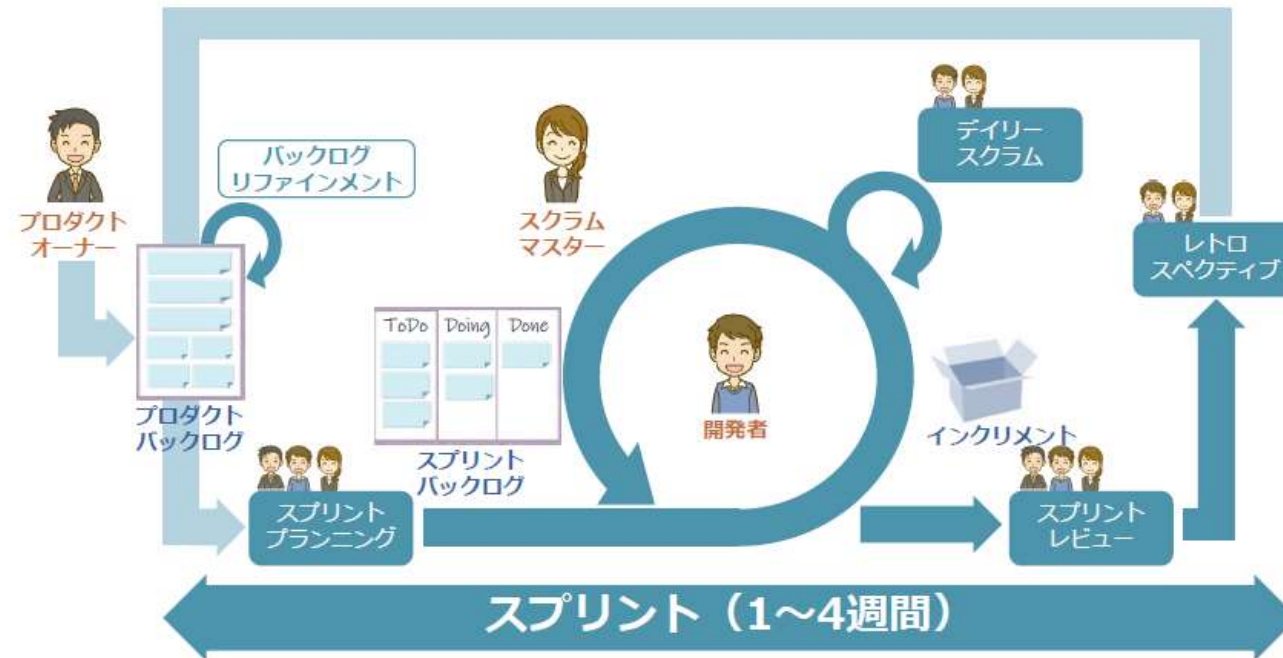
デイリー
スクラム

バックログ
リファインメント

プロダクト
オーナー

スクラム
マスター

レトロ
スペクティブ

ToDo

Doing

Done

開発者

プロダクト
バックログ

インクリメント

スプリント
バックログ

スプリント
プランニング

スプリント
レビュー

スプリント（1～4週間）